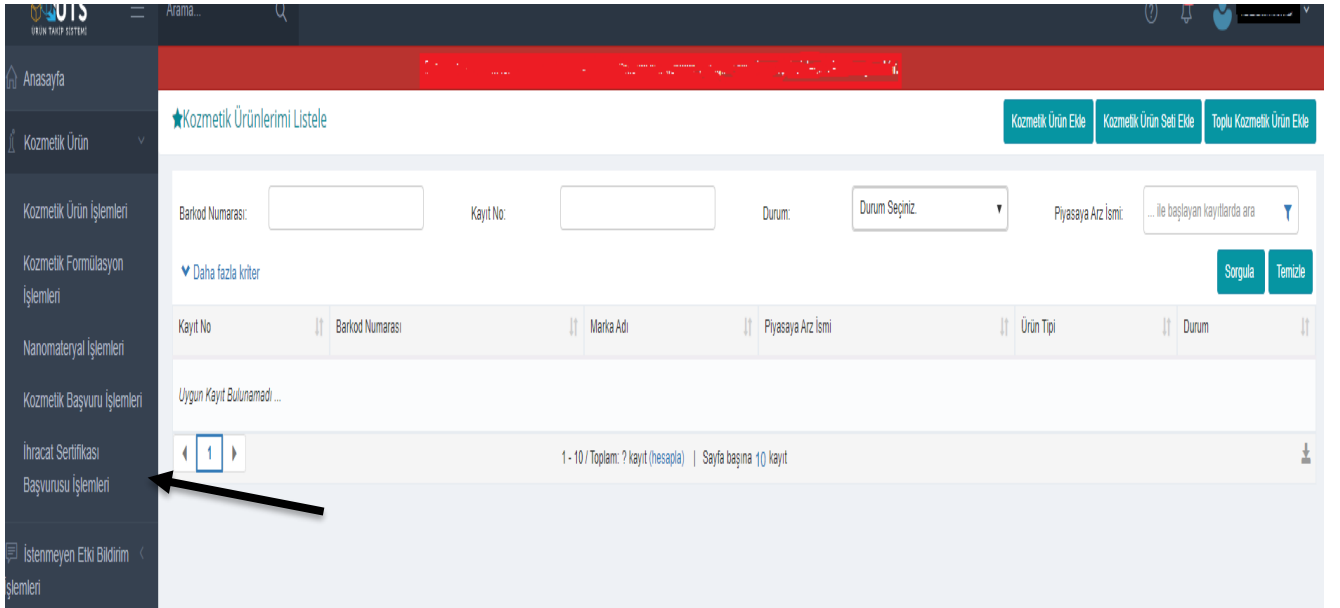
ÜTS
ÜRÜN TAKİP SİSTEMİ

Arama...

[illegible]

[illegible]

Anasayfa

Kozmetik Ürün

Kozmetik Ürün İşlemleri

Kozmetik Formülasyon İşlemleri

Nanomateryal İşlemleri

Kozmetik Başvuru İşlemleri

İhracat Sertifikası Başvurusu İşlemleri

İstenmeyen Etki Bildirim İşlemleri

★Kozmetik Ürünlerimi Listele

Kozmetik Ürün Ekle | Kozmetik Ürün Seti Ekle | Toplu Kozmetik Ürün Ekle

Barkod Numarası:

Kayıt No:

Durum: Durum Seçiniz.

Piyasaya Arz İsmi: ... ile başlayan kayıtlarda ara

Daha fazla kriter

Sorgula | Temizle

| Kayıt No | Barkod Numarası | Marka Adı | Piyasaya Arz İsmi | Ürün Tipi | Durum |
|---|---|---|---|---|---|
| Uygun Kayıt Bulunamadı ... | | | | | |

1

1 - 10 / Toplam: ? kayıt (hesapla) | Sayfa başına 10 kayıt